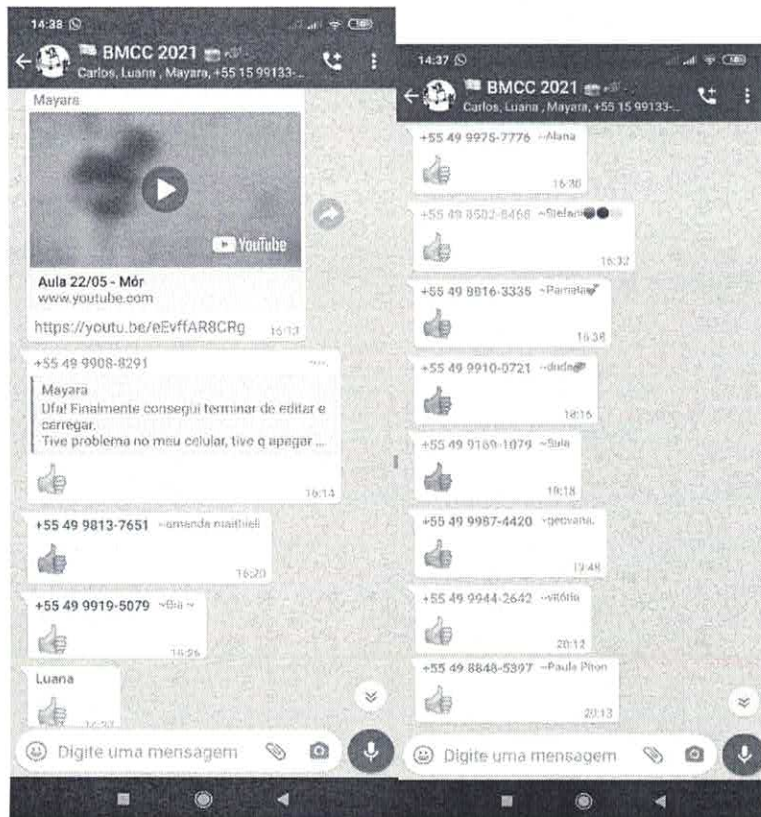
14:38

BMCC 2021
Carlos, Luana, Mayara, +55 15 99133-...

Mayara

YouTube

Aula 22/05 - Mór
www.youtube.com

https://youtu.be/eEvffAR8CRg 16:13

+55 49 9908-8291

Mayara
Ufa! Finalmente consegui terminar de editar e carregar.
Tive problema no meu celular, tive q apagar ...

16:14

+55 49 9813-7651 ~amanda maithieli

16:20

+55 49 9919-5079 ~Bia ~

16:26

Luana

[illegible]

Digite uma mensagem

14:37

BMCC 2021
Carlos, Luana, Mayara, +55 15 99133-...

+55 49 9975-7776 ~Alana

16:30

+55 49 8502-8468 ~Stefani

16:32

+55 49 9816-3335 ~Pamela

16:38

+55 49 9910-0721 ~duda

18:16

+55 49 9169-1079 ~Sula

19:18

+55 49 9987-4420 ~geovana

19:48

+55 49 9944-2642 ~vitória

20:12

+55 49 8848-5397 ~Paula Piton

20:13

Digite uma mensagem